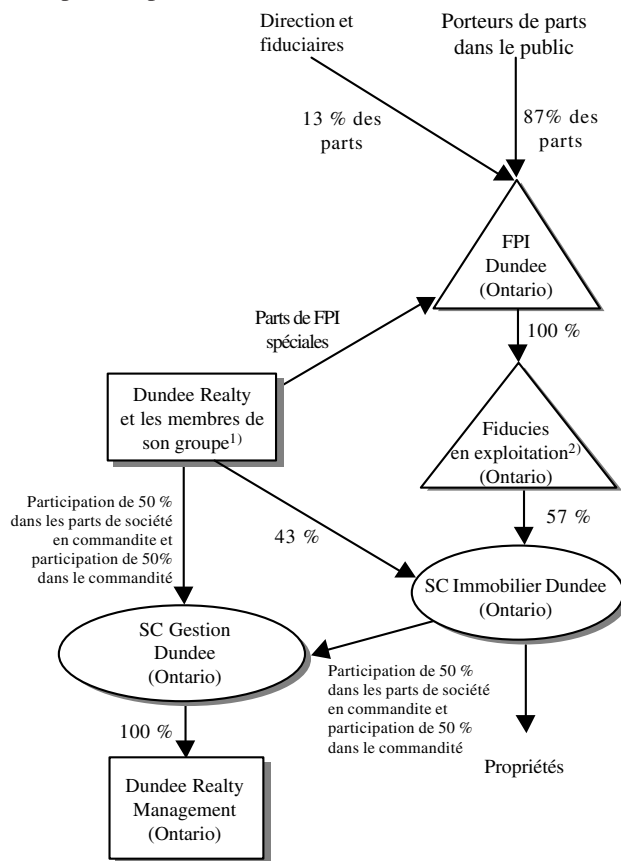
Direction et fiduciaires

Porteurs de parts dans le public

13 % des parts

87% des parts

FPI Dundee (Ontario)

Parts de FPI spéciales

100 %

Dundee Realty et les membres de son groupe$^{1)}$

Fiducies en exploitation$^{2)}$ (Ontario)

57 %

Participation de 50 % dans les parts de société en commandite et participation de 50% dans le commandité

43 %

SC Immobilier Dundee (Ontario)

SC Gestion Dundee (Ontario)

Participation de 50 % dans les parts de société en commandite et participation de 50 % dans le commandité

100 %

Propriétés

Dundee Realty Management (Ontario)